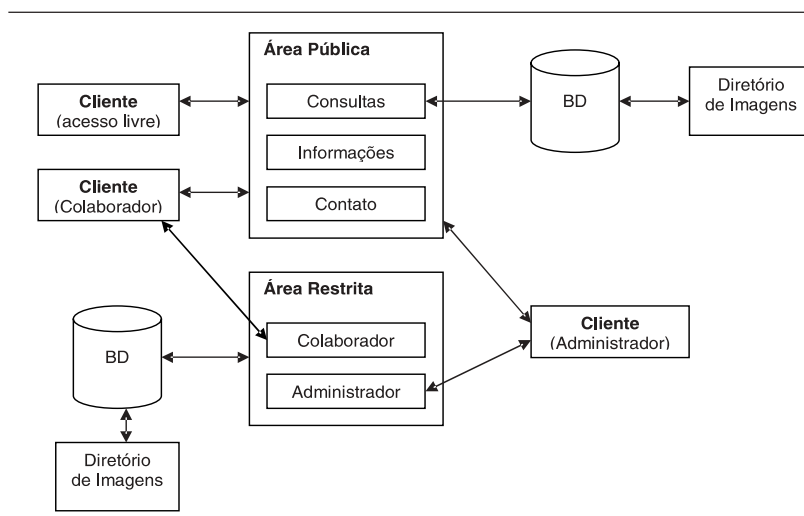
Área Pública

Cliente (acesso livre)

Consultas

BD

Diretório de Imagens

Informações

Cliente (Colaborador)

Contato

Área Restrita

BD

Colaborador

Cliente (Administrador)

Administrador

Diretório de Imagens